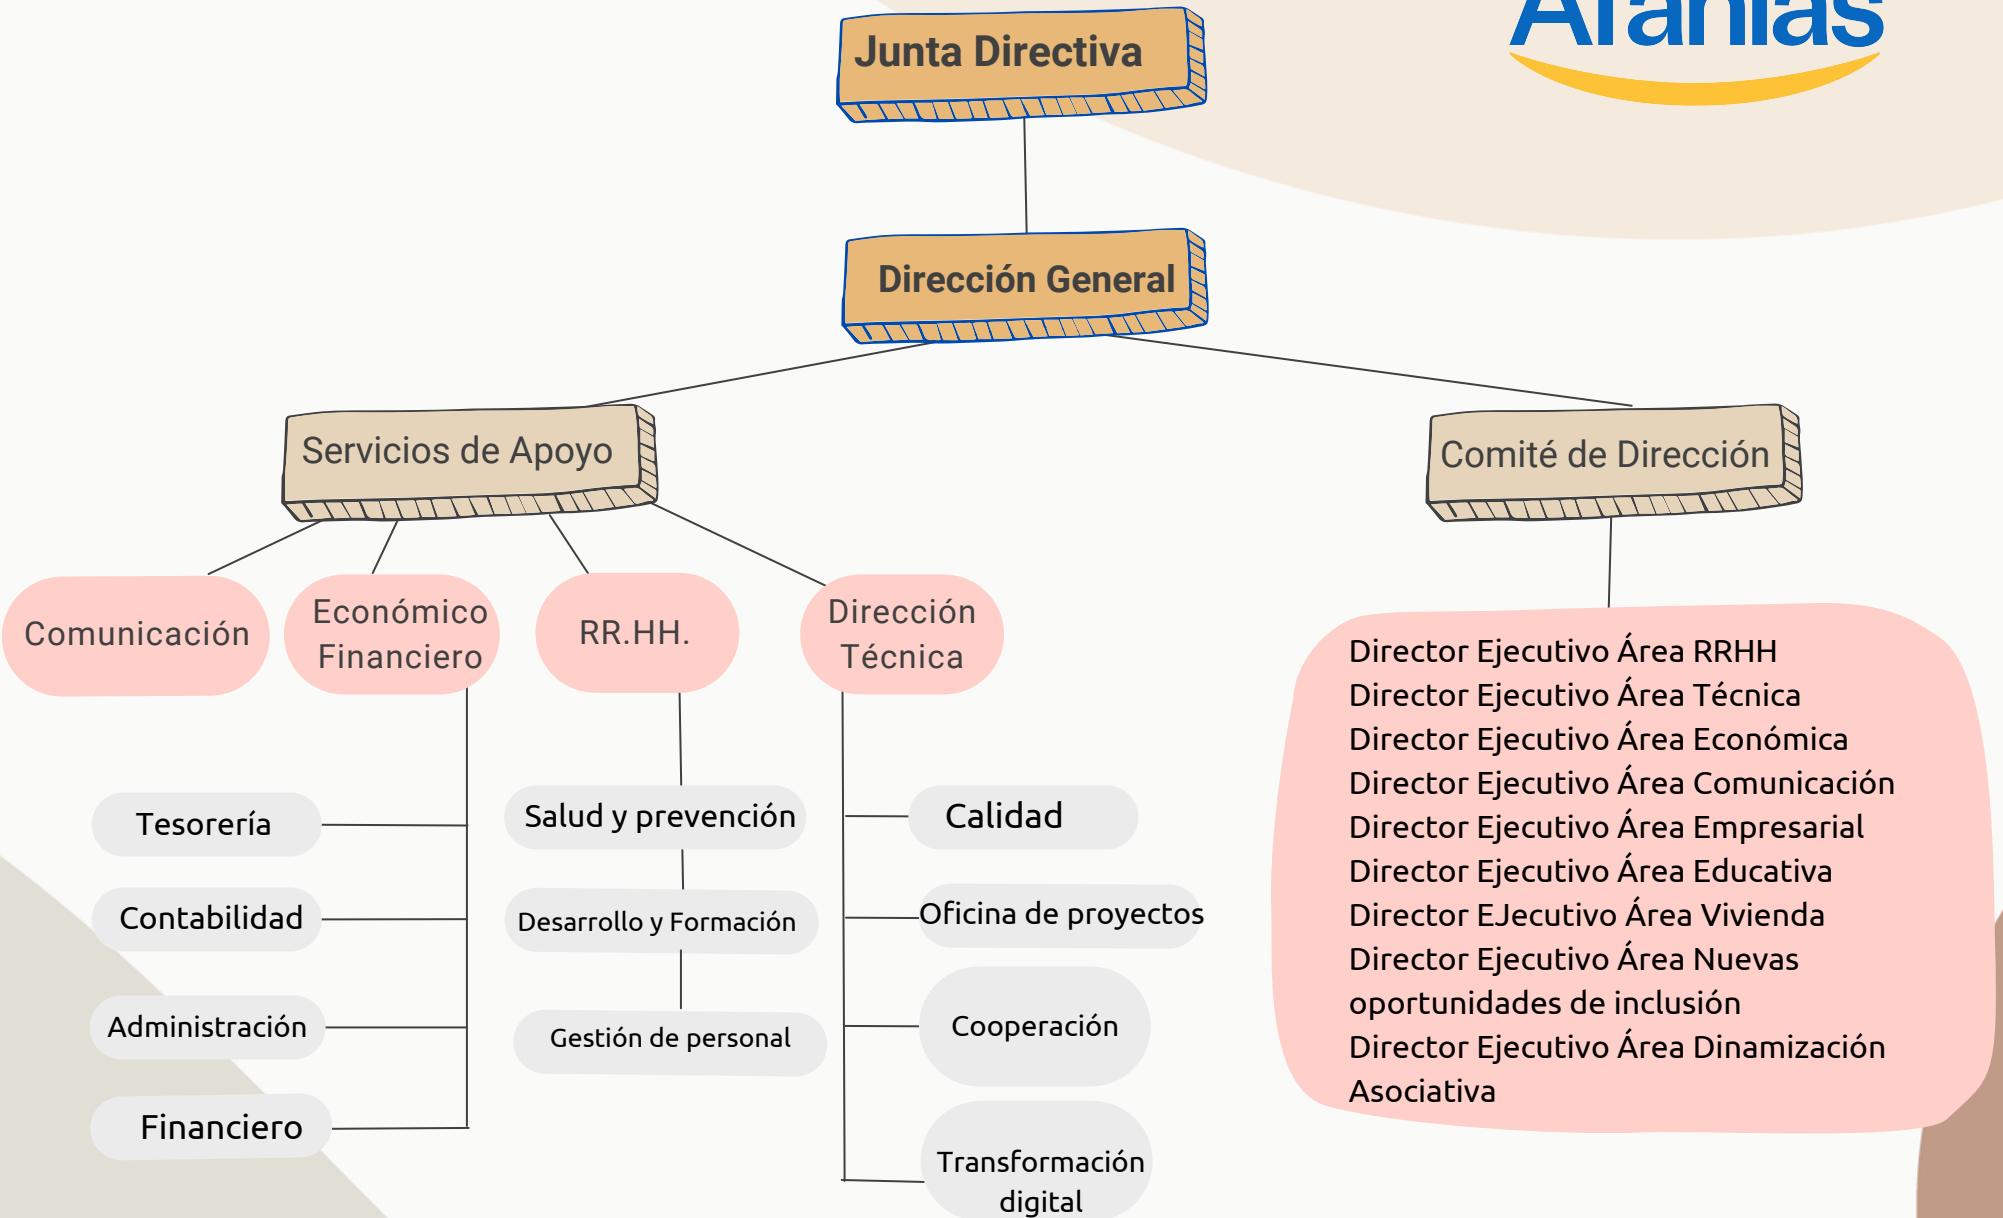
Arahías

Junta Directiva

Dirección General

Servicios de Apoyo

Comité de Dirección

Comunicación

Económico Financiero

RR.HH.

Dirección Técnica

Director Ejecutivo Área RRHH
Director Ejecutivo Área Técnica
Director Ejecutivo Área Económica
Director Ejecutivo Área Comunicación
Director Ejecutivo Área Empresarial
Director Ejecutivo Área Educativa
Director EJecutivo Área Vivienda
Director Ejecutivo Área Nuevas oportunidades de inclusión
Director Ejecutivo Área Dinamización Asociativa

Tesorería

Contabilidad

Administración

Financiero

Salud y prevención

Desarrollo y Formación

Gestión de personal

Calidad

Oficina de proyectos

Cooperación

Transformación digital